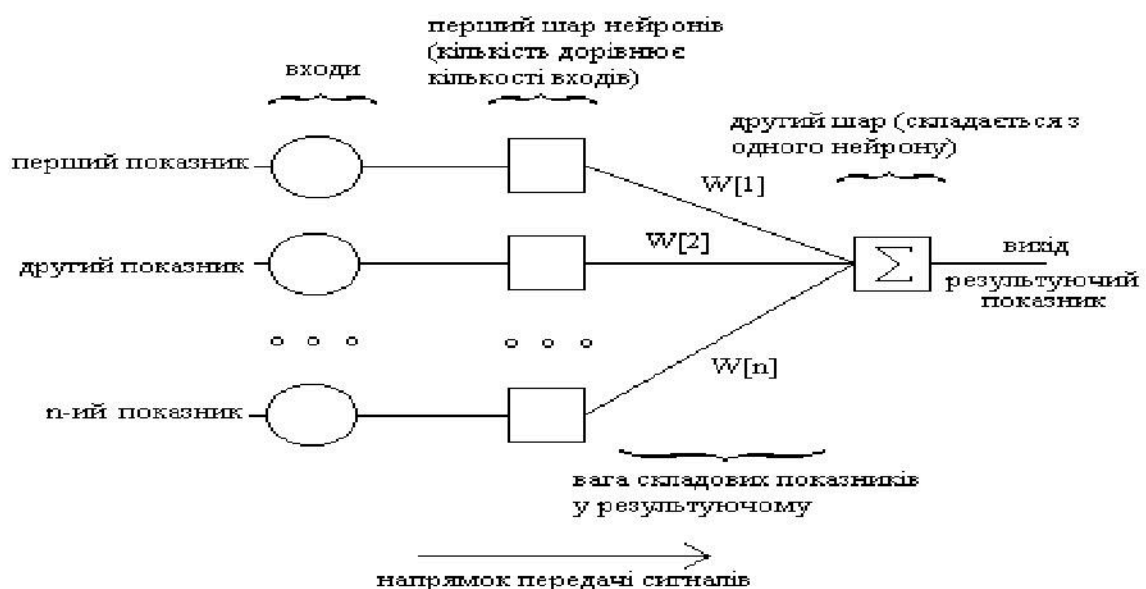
перший шар нейронів (кількість дорівнює кількості входів)

входи

другий шар (складається з одного нейрону)

перший показник

W[1]

W[2]

вихід

другий показник

$\sum$

результуючий показник

о о о

о о о

W[n]

n-ий показник

вага складових показників у результуючому

напрямок передачі сигналів